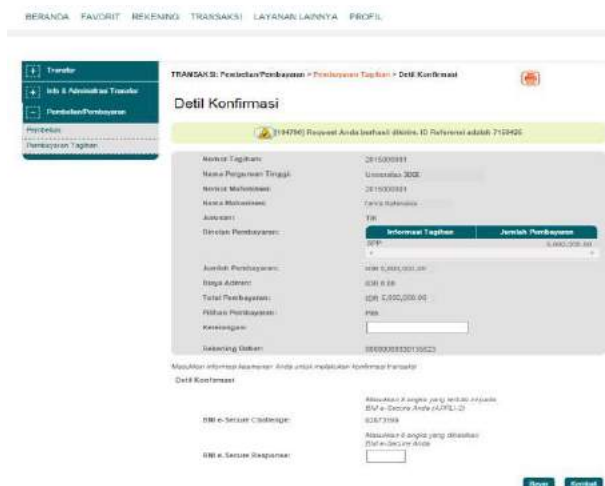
BERANDA FAVORIT REKENING TRANSAKSI LAYANAN LAINNYA PROFIL

Transfer
Info & Administrasi Transfer
Pembelian/Pembayaran
Pembelian
Pembayaran Tagihan

TRANSAKSI: Pembelian/Pembayaran > Pembayaran Tagihan > Detil Konfirmasi

Detil Konfirmasi

[194796] Request Anda berhasil diterima. ID Referensi adalah 7159426

| | |
|---|---|
| Nomor Tagihan: | 2015000001 |
| Nama Perguruan Tinggi: | Universitas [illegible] |
| Nomor Mahasiswa: | 2015000001 |
| Nama Mahasiswa: | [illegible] |
| Angsuran: | Tdk |
| Rincian Pembayaran: | |
| Jumlah Pembayaran: | IDR 5,000,000.00 |
| Biaya Admin: | IDR 0.00 |
| Total Pembayaran: | IDR 5,000,000.00 |
| Pilihan Pembayaran: | Full |
| Keterangan: | |
| Rekening Debet: | 0000000000135523 |

| Informasi Tagihan | Jumlah Pembayaran |
|---|---|
| SPP | 5,000,000.00 |

Masukkan informasi keamanan Anda untuk melakukan konfirmasi transaksi

Detil Konfirmasi

Masukkan 8 angka yang tertulis di pada BNI e-Secure Anda (APPLI 2)

BNI e-Secure Challenge: 63873599

Masukkan 8 angka yang ditampilkan BNI e-Secure Anda

BNI e-Secure Response:

Reset Kembali